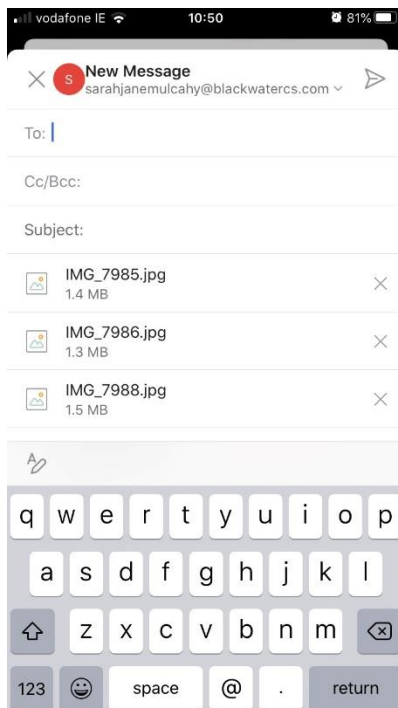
vodafone IE 10:50 81%

S New Message
sarahjanemulcahy@blackwatercs.com

To:

Cc/Bcc:

Subject:

IMG_7985.jpg
1.4 MB

IMG_7986.jpg
1.3 MB

IMG_7988.jpg
1.5 MB

q w e r t y u i o p
a s d f g h j k l
z x c v b n m
123 space @ . return